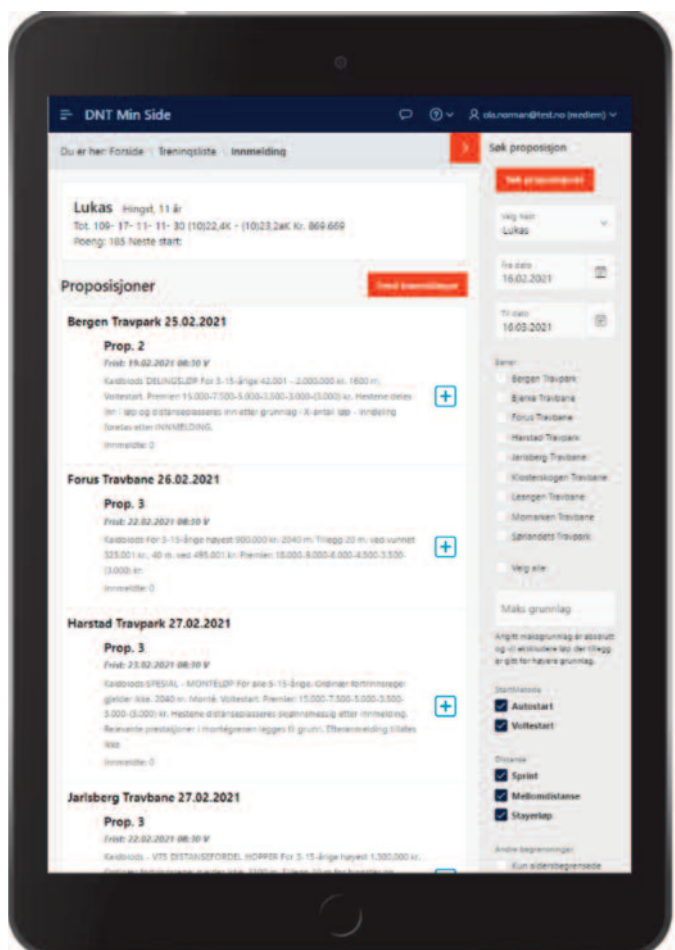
DNT Min Side

ola.norman@test.no (medlem)

Du er her: Forside / Treningsliste / Innmelding

Lukas Hingst, 11 år
Tot. 109- 17- 11- 11- 30 (10)22,4K - (10)23,2aK Kr. 869.669
Poeng: 185 Neste start:

Proposisjoner

Send travmeldinger

Bergen Travpark 25.02.2021

Prop. 2
Frist: 19.02.2021 08:30 V
Kaldblods DELINGSLØP For 3-15-årige 42.001 - 2.000.000 kr. 1600 m. Voltestart. Premier: 15.000-7.500-5.000-3.500-3.000-(3.000) kr. Hestene deles inn i løp og distansepasseres inn etter grunnlag / X-antall løp - Inndeling foretas etter INNMELDING.
Innmeldte: 0

Forus Travbane 26.02.2021

Prop. 3
Frist: 22.02.2021 08:30 V
Kaldblods For 3-15-årige høyest 900.000 kr. 2040 m. Tillegg 20 m. ved vunnet 325.001 kr., 40 m. ved 495.001 kr. Premier: 18.000-9.000-6.000-4.500-3.500-(3.000) kr.
Innmeldte: 0

Harstad Travpark 27.02.2021

Prop. 3
Frist: 23.02.2021 08:30 V
Kaldblods SPESIAL - MONTÉLØP For alle 5-15-årige. Ordinær fortrinnsregel gjelder ikke. 2040 m. Monté. Voltestart. Premier: 15.000-7.500-5.000-3.500-3.000-(3.000) kr. Hestene distansepasseres skjønnsmessig etter innmelding. Relevante prestasjoner i montégrenen legges til grunn. Etteranmelding tillates ikke.
Innmeldte: 0

Jarlsberg Travbane 27.02.2021

Prop. 3
Frist: 22.02.2021 08:30 V
Kaldblods - V75 DISTANSEFORDEL HOPPER For 3-15-årige høyest 1.300.000 kr.

Søk proposisjon

Søk proposisjoner

Velg hest
Lukas

Fra dato
16.02.2021

Til dato
16.03.2021

Baner
Bergen Travpark
Bjerke Travbane
Forus Travbane
Harstad Travpark
Jarlsberg Travbane
Klosterskogen Travbane
Leangen Travbane
Momarken Travbane
Sørlandets Travpark

Velg alle

Maks grunnlag

Angitt maksgrunnlag er absolutt og vil ekskludere løp der tillegg er gitt for høyere grunnlag.

Startmetode
Autostart
Voltestart

Distanse
Sprint
Mellomdistanse
Stayerløp

Andre begrensninger
Kun aldersbegrensede